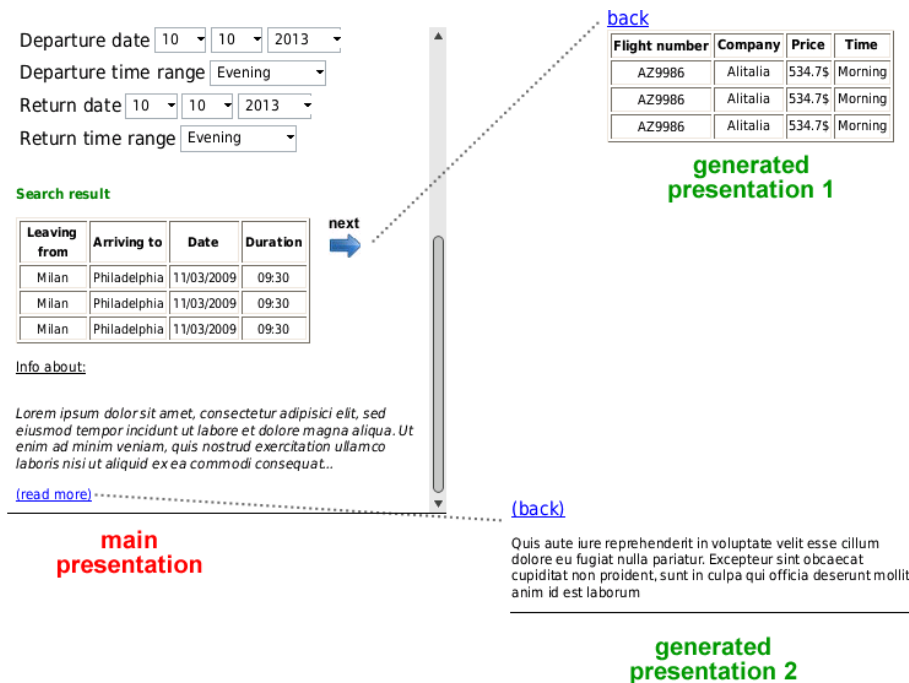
Departure date 10 10 2013
Departure time range Evening
Return date 10 10 2013
Return time range Evening

Search result

| Leaving from | Arriving to | Date | Duration |
|---|---|---|---|
| Milan | Philadelphia | 11/03/2009 | 09:30 |
| Milan | Philadelphia | 11/03/2009 | 09:30 |
| Milan | Philadelphia | 11/03/2009 | 09:30 |

next

Info about:

Lorem ipsum dolor sit amet, consectetur adipisici elit, sed eiusmod tempor incidunt ut labore et dolore magna aliqua. Ut enim ad minim veniam, quis nostrud exercitation ullamco laboris nisi ut aliquid ex ea commodi consequat...

(read more)

main presentation

back

| Flight number | Company | Price | Time |
|---|---|---|---|
| AZ9986 | Alitalia | 534.7$ | Morning |
| AZ9986 | Alitalia | 534.7$ | Morning |
| AZ9986 | Alitalia | 534.7$ | Morning |

generated presentation 1

(back)

Quis aute iure reprehenderit in voluptate velit esse cillum dolore eu fugiat nulla pariatur. Excepteur sint obcaecat cupiditat non proident, sunt in culpa qui officia deserunt mollit anim id est laborum

generated presentation 2